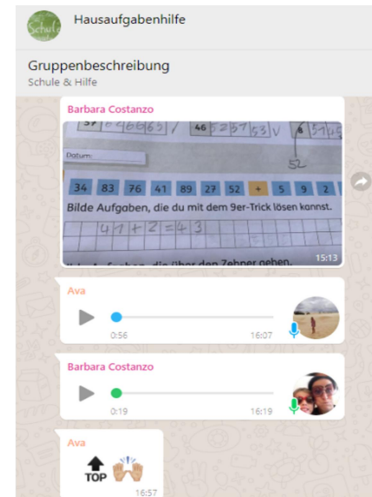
Schule

Hausaufgabenhilfe

Gruppenbeschreibung
Schule & Hilfe

Barbara Costanzo

37 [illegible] 46 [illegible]

Datum:

52

| 34 | 83 | 76 | 41 | 89 | 2? | 52 | + | 5 | 9 | 2 |
|---|---|---|---|---|---|---|---|---|---|---|

Bilde Aufgaben, die du mit dem 9er-Trick lösen kannst.

41 + 2 = 43

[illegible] die über den Zehner gehen.

15:13

Ava

0:56

16:07

Barbara Costanzo

0:19

16:19

Ava

TOP

16:57